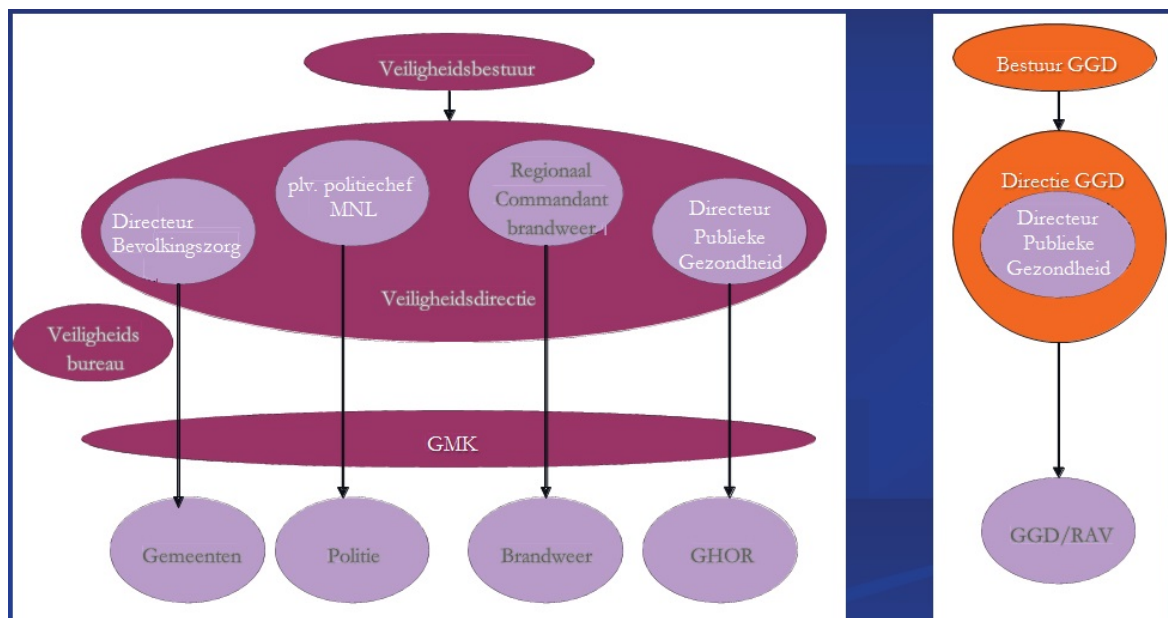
Veiligheidsbestuur

Directeur Bevolkingszorg

plv. politiechef MNL

Regionaal Commandant brandweer

Directeur Publieke Gezondheid

Veiligheidsdirectie

Veiligheids bureau

GMK

Gemeenten

Politie

Brandweer

GHOR

Bestuur GGD

Directie GGD

Directeur Publieke Gezondheid

GGD/RAV